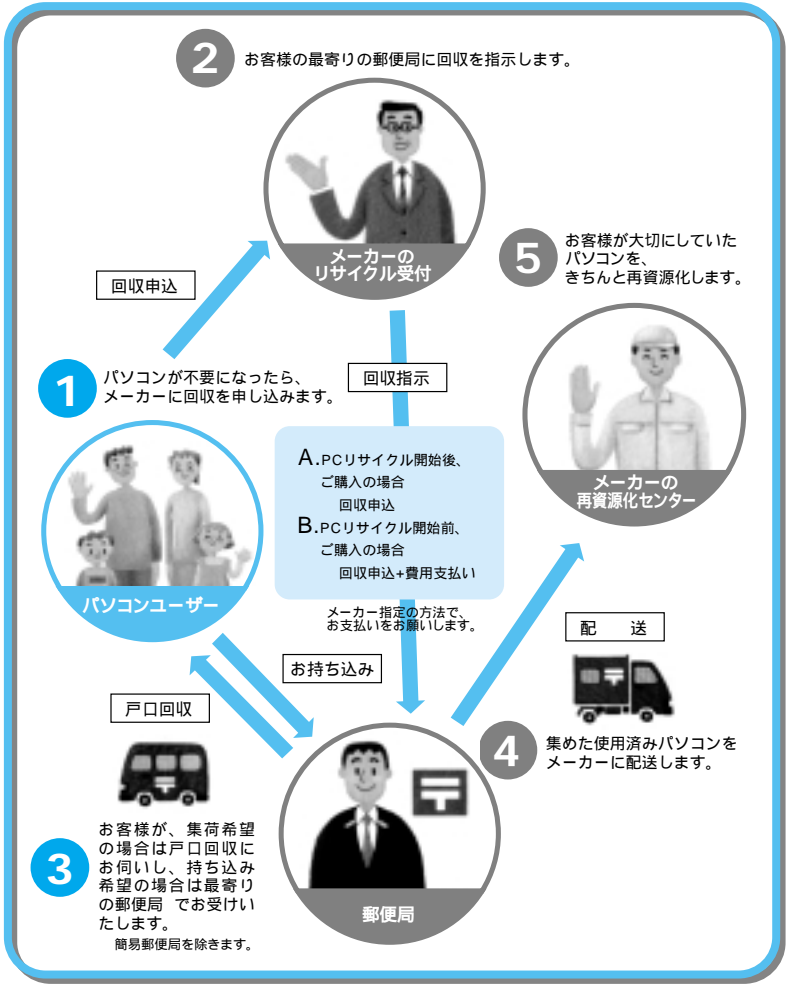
2 お客様の最寄りの郵便局に回収を指示します。

メーカーの
リサイクル受付

回収申込

5 お客様が大切にしていたパソコンを、きちんと再資源化します。

1 パソコンが不要になったら、メーカーに回収を申し込みます。

回収指示

A.PCリサイクル開始後、
ご購入の場合
回収申込
B.PCリサイクル開始前、
ご購入の場合
回収申込+費用支払い

メーカー指定の方法で、お支払いをお願いします。

メーカーの
再資源化センター

パソコンユーザー

配　送

お持ち込み

戸口回収

4 集めた使用済みパソコンをメーカーに配送します。

3 お客様が、集荷希望の場合は戸口回収にお伺いし、持ち込み希望の場合は最寄りの郵便局 でお受けいたします。
簡易郵便局を除きます。

郵便局